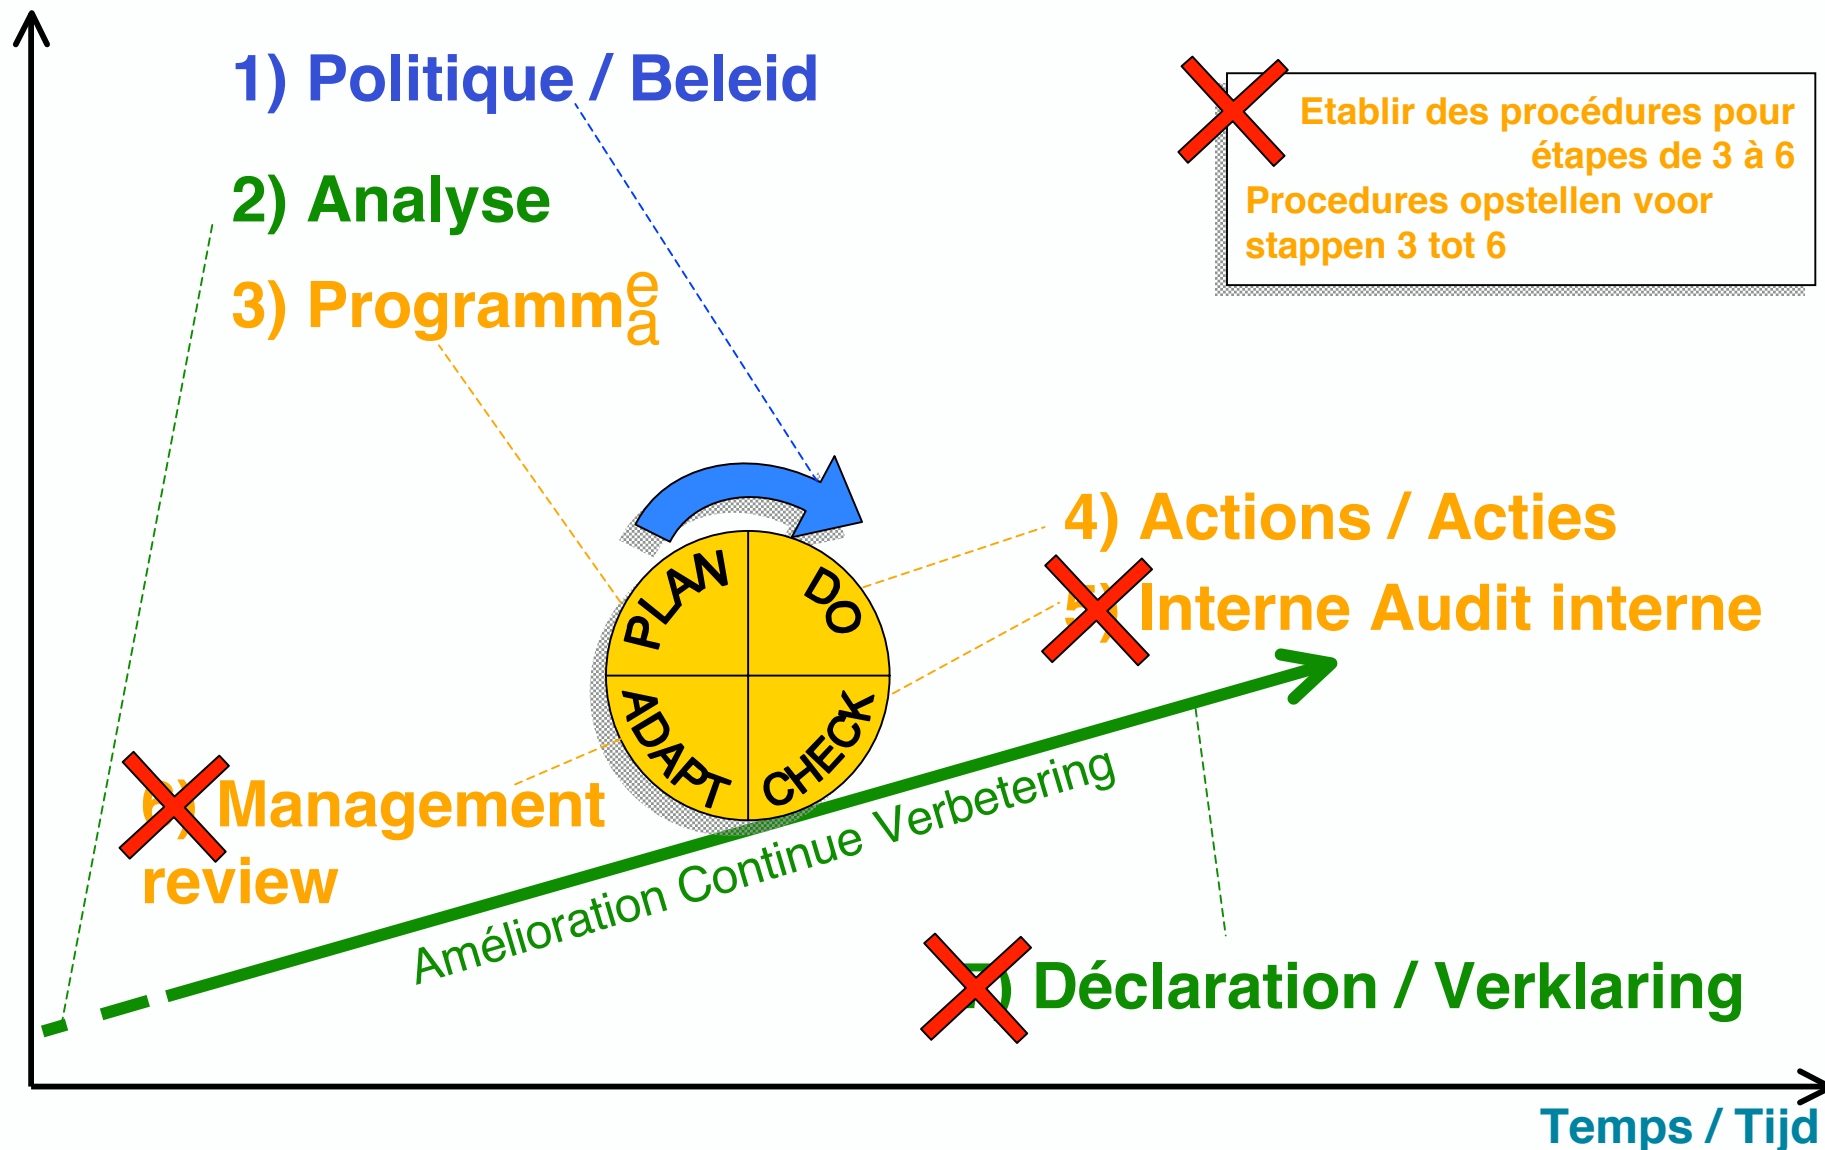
1) Politique / Beleid

Etablir des procédures pour étapes de 3 à 6

Procedures opstellen voor stappen 3 tot 6

2) Analyse

3) Programm$^{e}_{a}$

PLAN
DO
ADAPT
CHECK

4) Actions / Acties

5) Interne Audit interne

6) Management review

Amélioration Continue Verbetering

7) Déclaration / Verklaring

Temps / Tijd